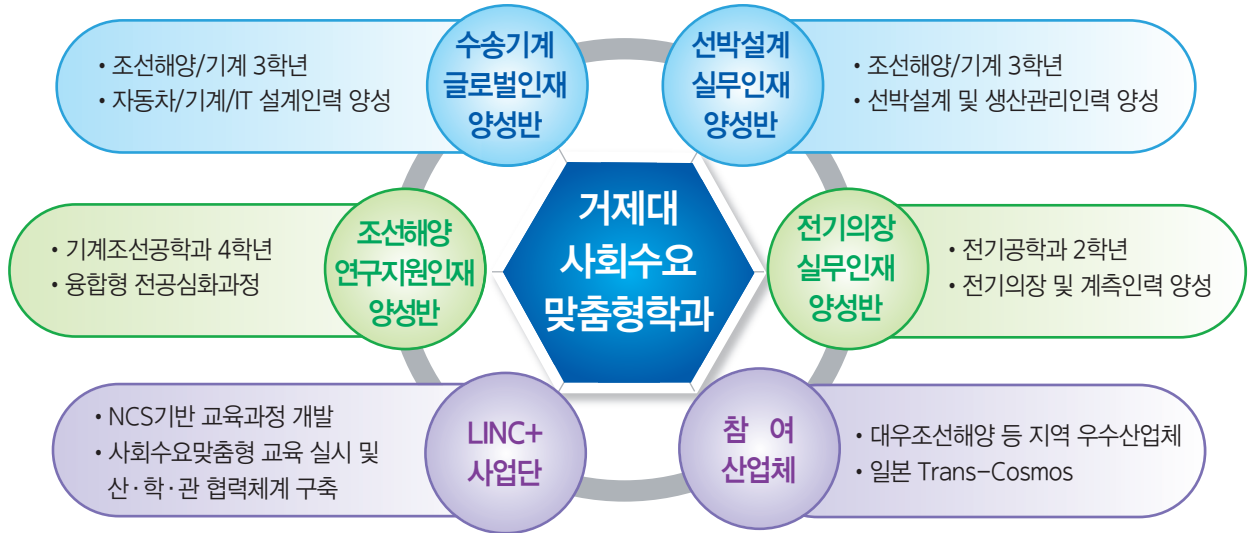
수송기계 글로벌인재 양성반

• 조선해양/기계 3학년
• 자동차/기계/IT 설계인력 양성

선박설계 실무인재 양성반

• 조선해양/기계 3학년
• 선박설계 및 생산관리인력 양성

조선해양 연구지원인재 양성반

• 기계조선공학과 4학년
• 융합형 전공심화과정

거제대 사회수요 맞춤형학과

전기의장 실무인재 양성반

• 전기공학과 2학년
• 전기의장 및 계측인력 양성

LINC+ 사업단

• NCS기반 교육과정 개발
• 사회수요맞춤형 교육 실시 및 산·학·관 협력체계 구축

참 여 산업체

• 대우조선해양 등 지역 우수산업체
• 일본 Trans-Cosmos